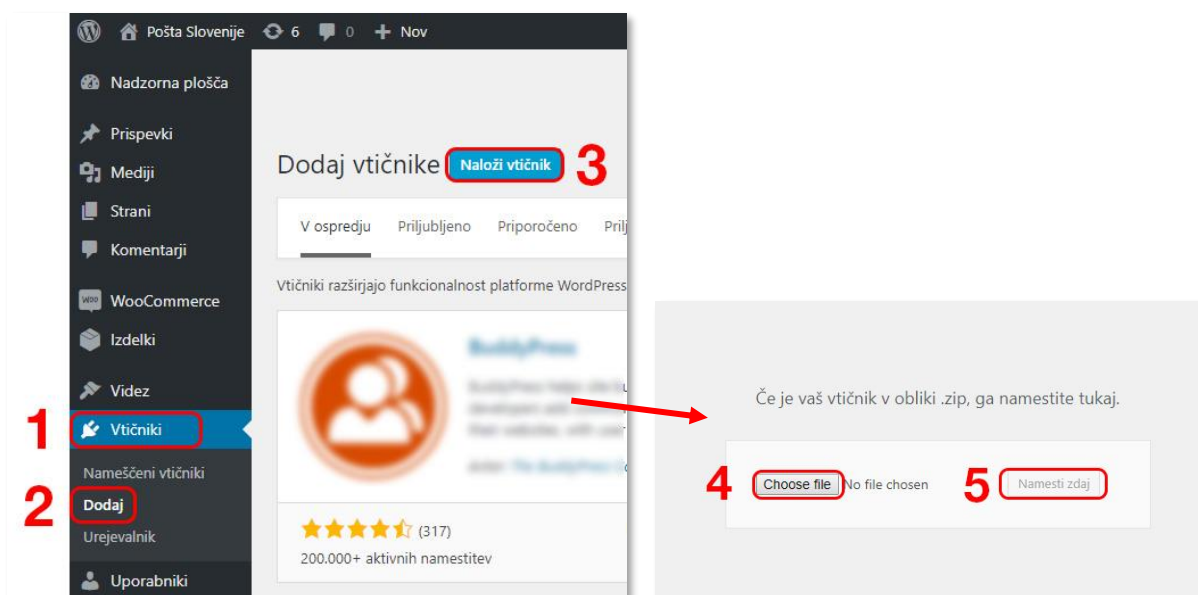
Pošta Slovenije 6 0 + Nov

Nadzorna plošča

Prispevki

Mediji

Strani

Komentarji

WooCommerce

Izdelki

Videz

1 Vtičniki

Nameščeni vtičniki

2 Dodaj

Urejevalnik

Uporabniki

Dodaj vtičnike Naloži vtičnik 3

V ospredju Priljubljeno Priporočeno Prilj

Vtičniki razširjajo funkcionalnost platforme WordPress

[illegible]

(317)

200.000+ aktivnih namestitev

Če je vaš vtičnik v obliki .zip, ga namestite tukaj.

4 Choose file No file chosen 5 Namesti zdaj